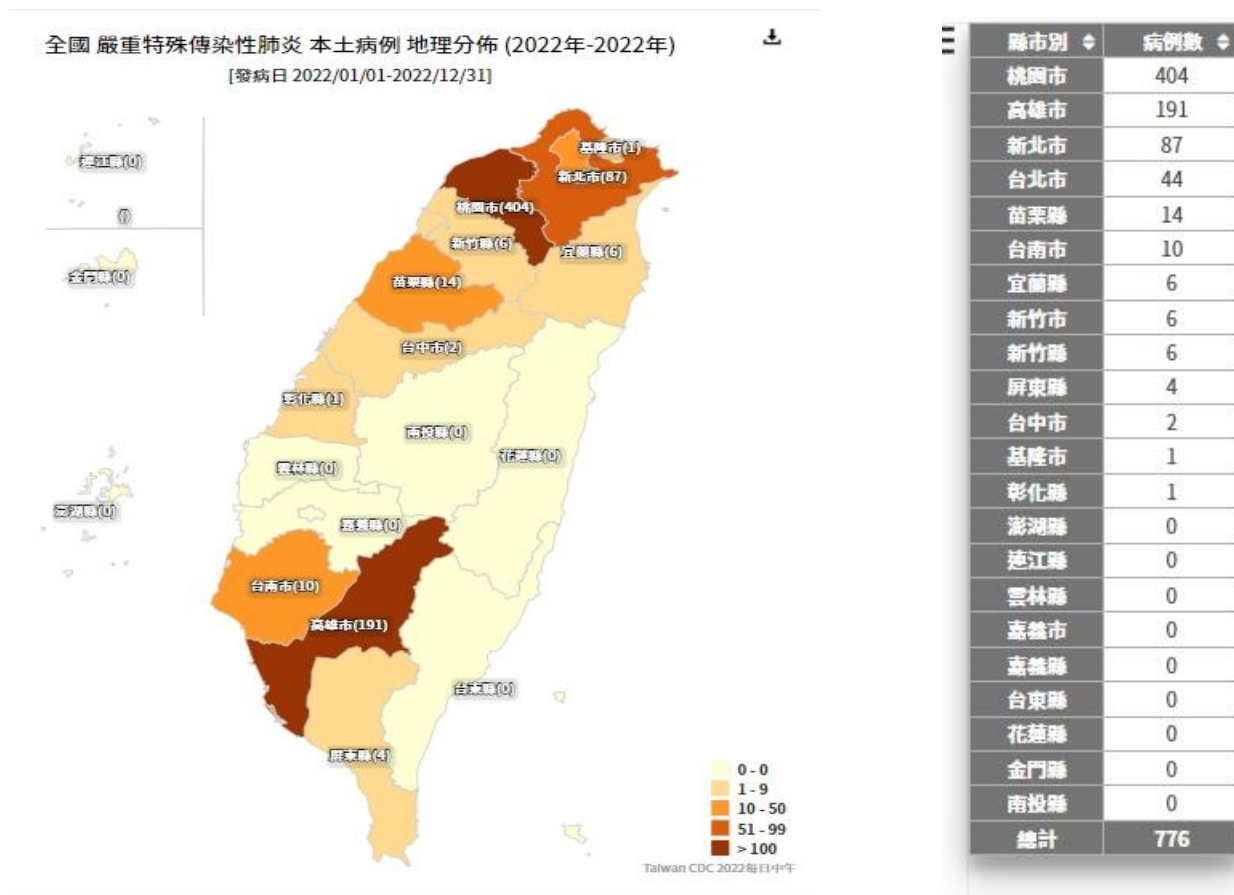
全國 嚴重特殊傳染性肺炎 本土病例 地理分佈 (2022年-2022年)
[發病日 2022/01/01-2022/12/31]

連江縣(0)
(?)
金門縣(0)
基隆市(1)
新北市(87)
桃園市(404)
新竹縣(6)
宜蘭縣(6)
苗栗縣(14)
台中市(2)
彰化縣(1)
南投縣(0)
花蓮縣(0)
雲林縣(0)
澎湖縣(0)
嘉義縣(0)
台南市(10)
高雄市(191)
台東縣(0)
屏東縣(4)

0 - 0
1 - 9
10 - 50
51 - 99
> 100
Taiwan CDC 2022每日中午

| 縣市別 | 病例數 |
|---|---|
| 桃園市 | 404 |
| 高雄市 | 191 |
| 新北市 | 87 |
| 台北市 | 44 |
| 苗栗縣 | 14 |
| 台南市 | 10 |
| 宜蘭縣 | 6 |
| 新竹市 | 6 |
| 新竹縣 | 6 |
| 屏東縣 | 4 |
| 台中市 | 2 |
| 基隆市 | 1 |
| 彰化縣 | 1 |
| 澎湖縣 | 0 |
| 連江縣 | 0 |
| 雲林縣 | 0 |
| 嘉義市 | 0 |
| 嘉義縣 | 0 |
| 台東縣 | 0 |
| 花蓮縣 | 0 |
| 金門縣 | 0 |
| 南投縣 | 0 |
| 總計 | 776 |